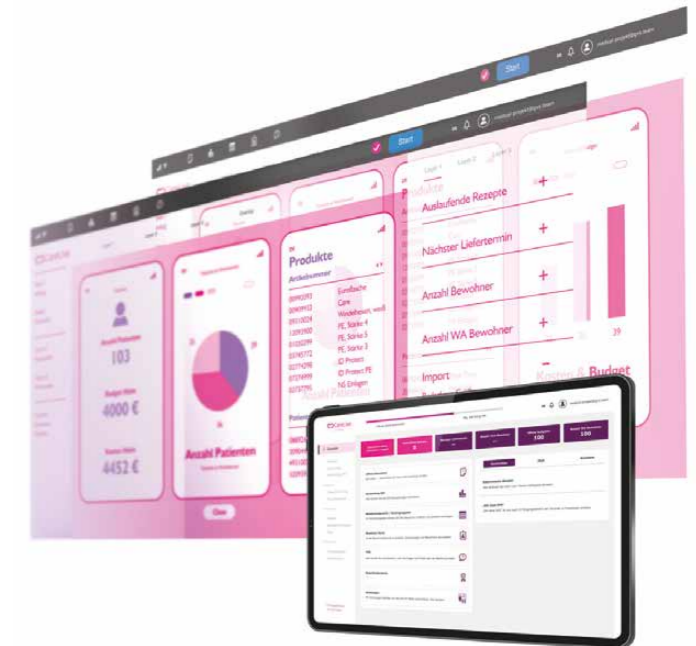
Start

Start

Produkte

Artikelnummer

Einfache
Care
Wechselbett
FE, Stärke 4
FE, Stärke 5
FE, Stärke 3
ID Protect
ID Protect FE
NS Einlagen

Anzahl Patienten
103

Budget Wert
4000 €

4452 €

Anzahl Patienten

Close

Auslaufende Rezepte

Nächster Liefertermin

Anzahl Bewohner

Anzahl WA Bewohner

Import

Kosten & Budget

39

100

100